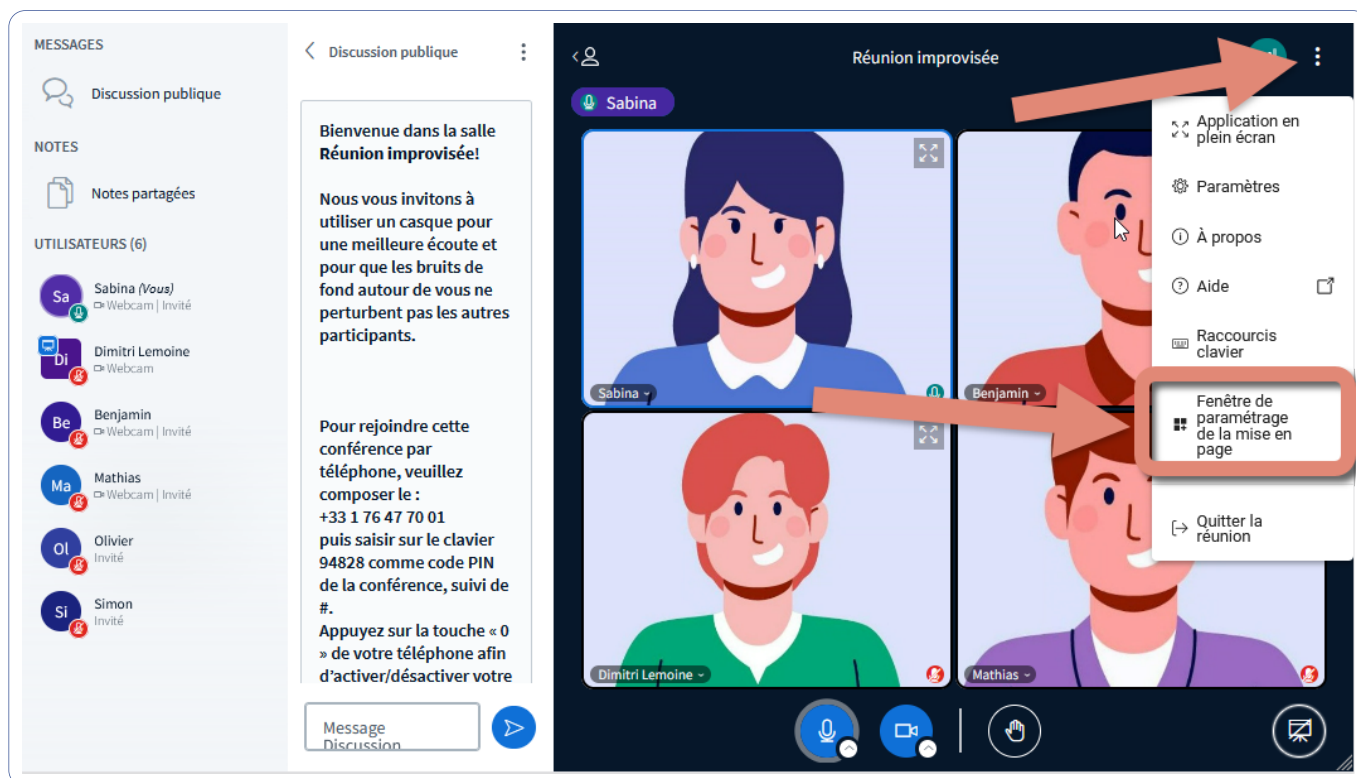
MESSAGES

Discussion publique

NOTES

Notes partagées

UTILISATEURS (6)

Sa Sabina (Vous) Webcam | Invité

Di Dimitri Lemoine Webcam

Be Benjamin Webcam | Invité

Ma Mathias Webcam | Invité

Ol Olivier Invité

Si Simon Invité

Discussion publique

Bienvenue dans la salle **Réunion improvisée!**

Nous vous invitons à utiliser un casque pour une meilleure écoute et pour que les bruits de fond autour de vous ne perturbent pas les autres participants.

Pour rejoindre cette conférence par téléphone, veuillez composer le :
+33 1 76 47 70 01
puis saisir sur le clavier 94828 comme code PIN de la conférence, suivi de #.
Appuyez sur la touche « 0 » de votre téléphone afin d'activer/désactiver votre

Message Discussion

Réunion improvisée

Sabina

Sabina

Benjamin

Dimitri Lemoine

Mathias

Application en plein écran

Paramètres

À propos

Aide

Raccourcis clavier

Fenêtre de paramétrage de la mise en page

Quitter la réunion